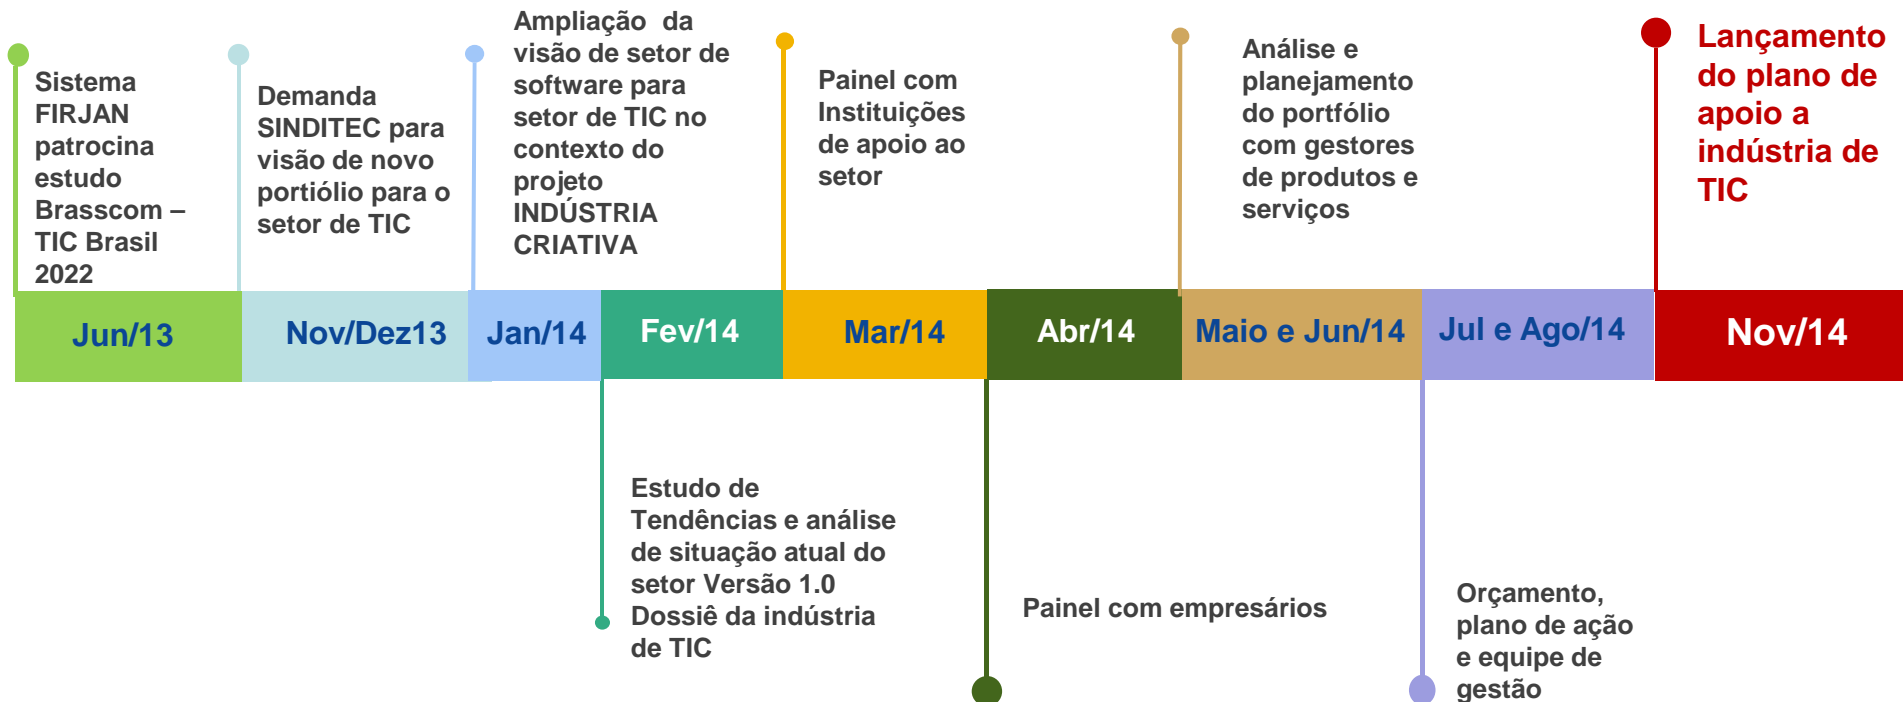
Sistema FIRJAN patrocina estudo Brasscom – TIC Brasil 2022

Demanda SINDITEC para visão de novo portiólio para o setor de TIC

Ampliação da visão de setor de software para setor de TIC no contexto do projeto INDÚSTRIA CRIATIVA

Painel com Instituições de apoio ao setor

Análise e planejamento do portfólio com gestores de produtos e serviços

Lançamento do plano de apoio a indústria de TIC

Jun/13

Nov/Dez13

Jan/14

Fev/14

Mar/14

Abr/14

Maio e Jun/14

Jul e Ago/14

Nov/14

Estudo de Tendências e análise de situação atual do setor Versão 1.0 Dossiê da indústria de TIC

Painel com empresários

Orçamento, plano de ação e equipe de gestão